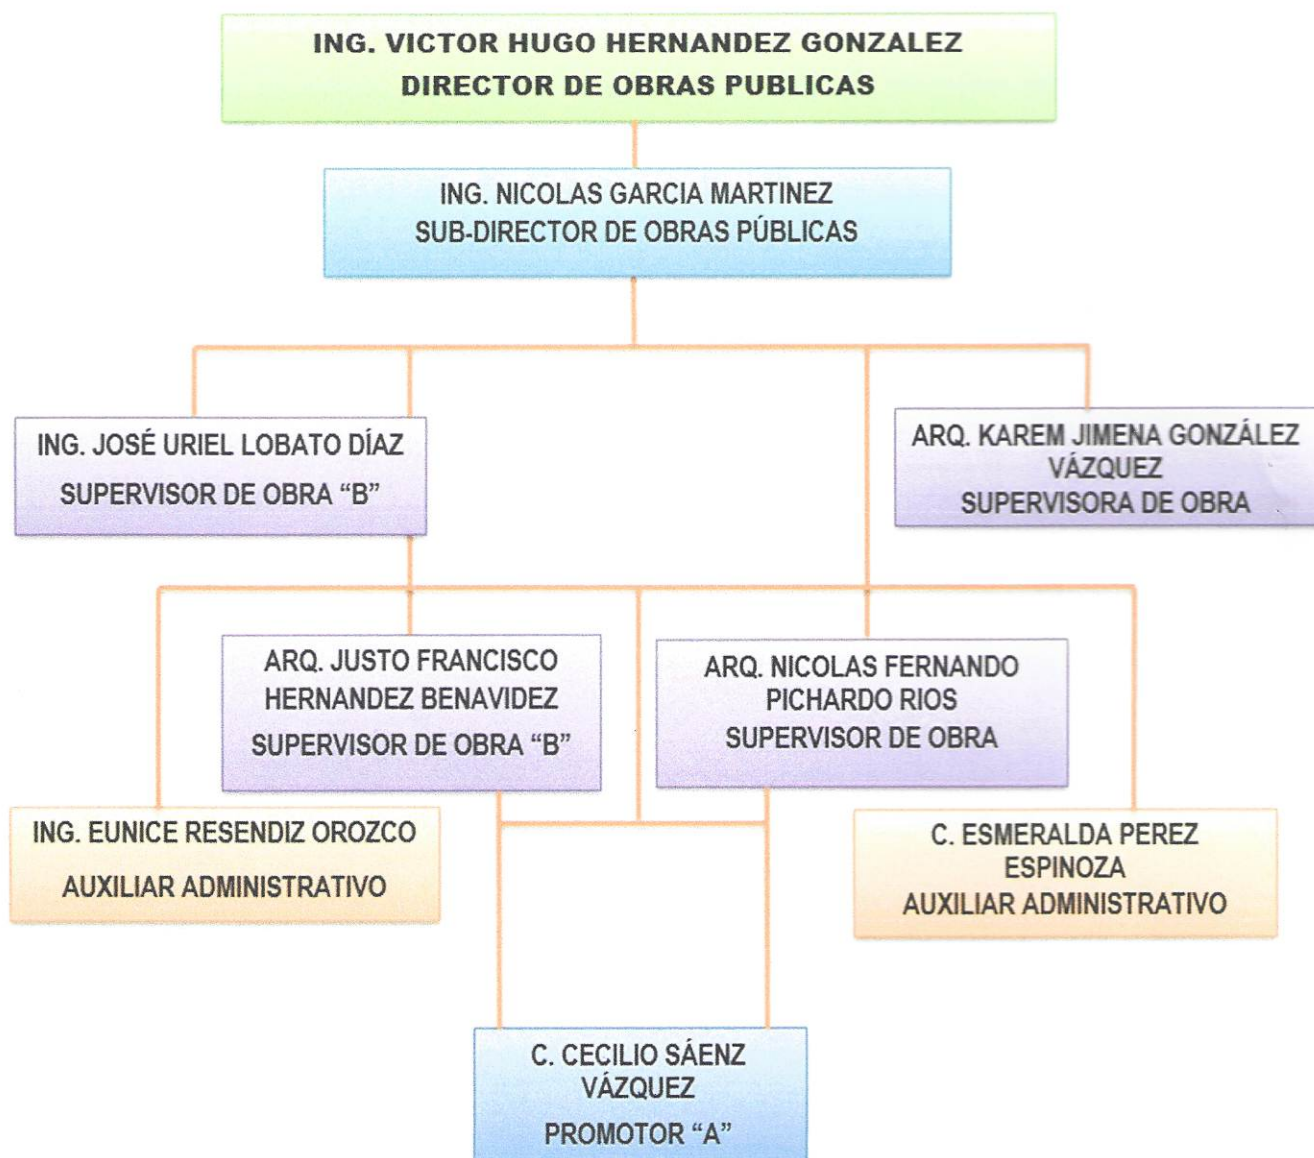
ING. VICTOR HUGO HERNANDEZ GONZALEZ
DIRECTOR DE OBRAS PUBLICAS

ING. NICOLAS GARCIA MARTINEZ
SUB-DIRECTOR DE OBRAS PÚBLICAS

ING. JOSÉ URIEL LOBATO DÍAZ
SUPERVISOR DE OBRA "B"

ARQ. KAREM JIMENA GONZÁLEZ VÁZQUEZ
SUPERVISORA DE OBRA

ARQ. JUSTO FRANCISCO HERNANDEZ BENAVIDEZ
SUPERVISOR DE OBRA "B"

ARQ. NICOLAS FERNANDO PICHARDO RIOS
SUPERVISOR DE OBRA

ING. EUNICE RESENDIZ OROZCO
AUXILIAR ADMINISTRATIVO

C. ESMERALDA PEREZ ESPINOZA
AUXILIAR ADMINISTRATIVO

C. CECILIO SÁENZ VÁZQUEZ
PROMOTOR "A"